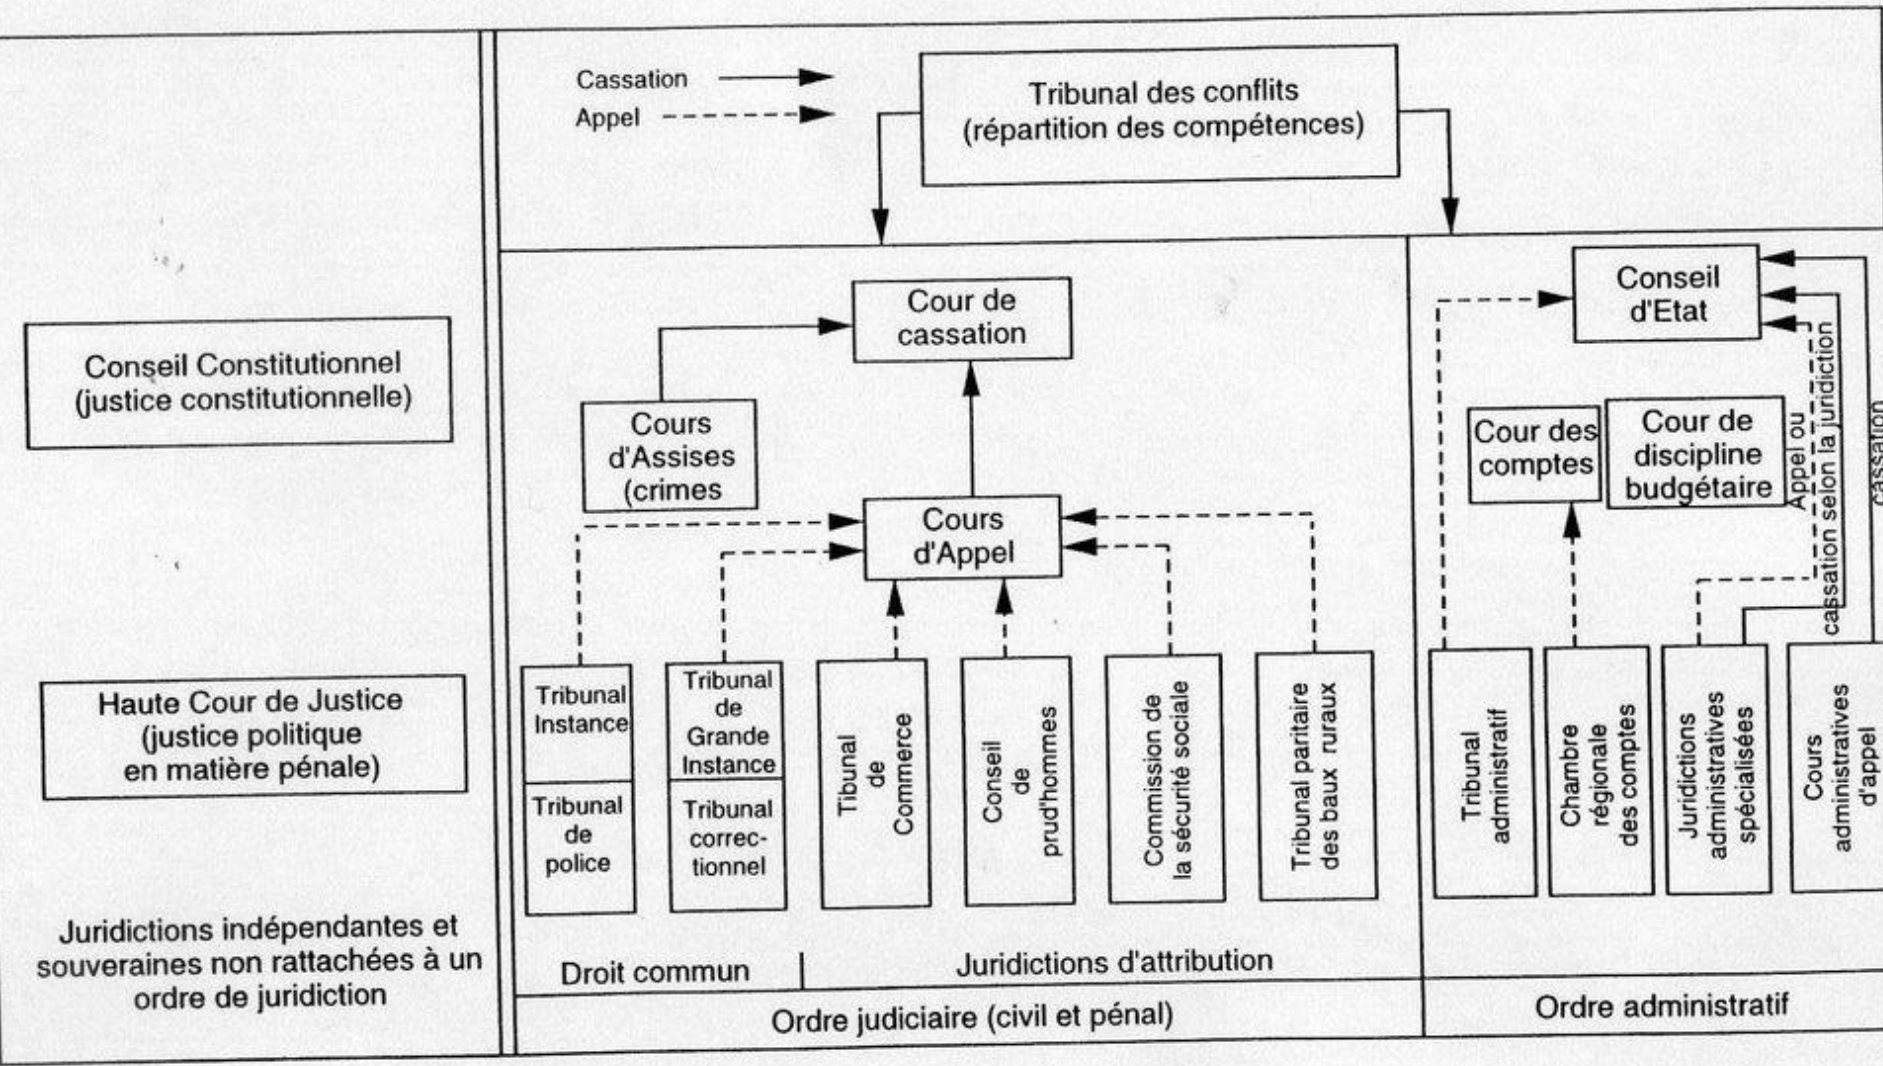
Conseil Constitutionnel (justice constitutionnelle)

Haute Cour de Justice (justice politique en matière pénale)

Juridictions indépendantes et souveraines non rattachées à un ordre de juridiction

Cassation
Appel

Tribunal des conflits (répartition des compétences)

Cour de cassation

Cours d'Assises (crimes

Cours d'Appel

Tribunal Instance

Tribunal de police

Tribunal de Grande Instance

Tribunal correctionnel

Tibunal de Commerce

Conseil de prud'hommes

Commission de la sécurité sociale

Tribunal paritaire des baux ruraux

Droit commun

Juridictions d'attribution

Ordre judiciaire (civil et pénal)

Conseil d'Etat

Cour des comptes

Cour de discipline budgétaire

Appel ou cassation selon la juridiction

cassation

Tribunal administratif

Chambre régionale des comptes

Juridictions administratives spécialisées

Cours administratives d'appel

Ordre administratif